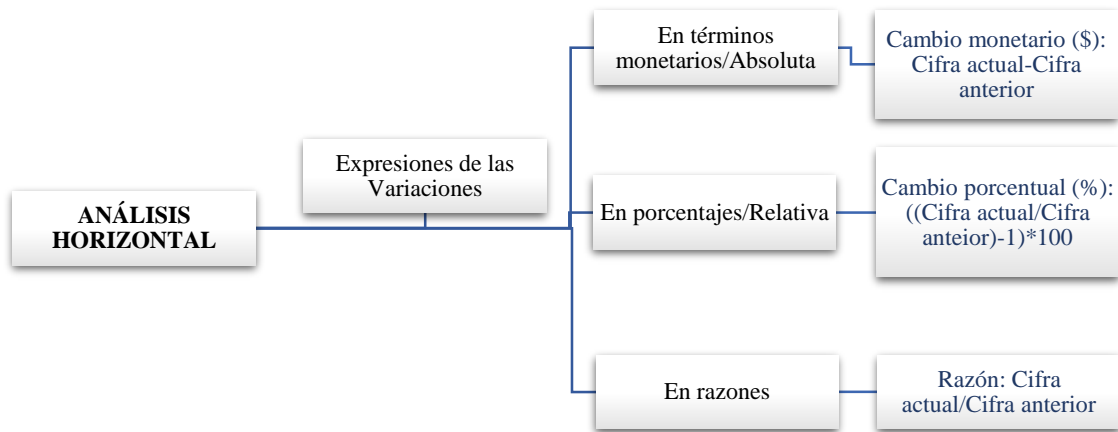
ANÁLISIS HORIZONTAL

Expresiones de las Variaciones

En términos monetarios/Absoluta

Cambio monetario (\$): Cifra actual-Cifra anterior

En porcentajes/Relativa

Cambio porcentual (%): ((Cifra actual/Cifra anteior)-1)*100

En razones

Razón: Cifra actual/Cifra anterior